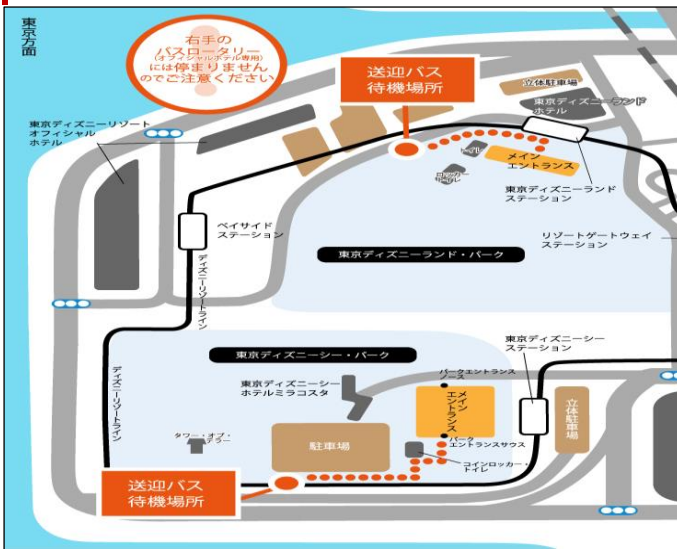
東京方面

右手の
バスロータリー
(オフィシャルホテル専用)
には停まりません
のでご注意ください

送迎バス
待機場所

立体駐車場

東京ディズニーランド
ホテル

東京ディズニーリゾート
オフィシャル
ホテル

メイン
エントランス

東京ディズニーランド
ステーション

ベイサイド
ステーション

リゾートゲートウェイ
ステーション

東京ディズニーランド・パーク

ディズニーリゾートライン

東京ディズニーシー・パーク

東京ディズニーシー
ステーション

パークエントランス

東京ディズニーシー
ホテルミラコスタ

メイン
エントランス

立体駐車場

ディズニーリゾートライン

タワー・オブ・テラー

駐車場

エントランスサウス

コインロッカー・
トイレ

送迎バス
待機場所